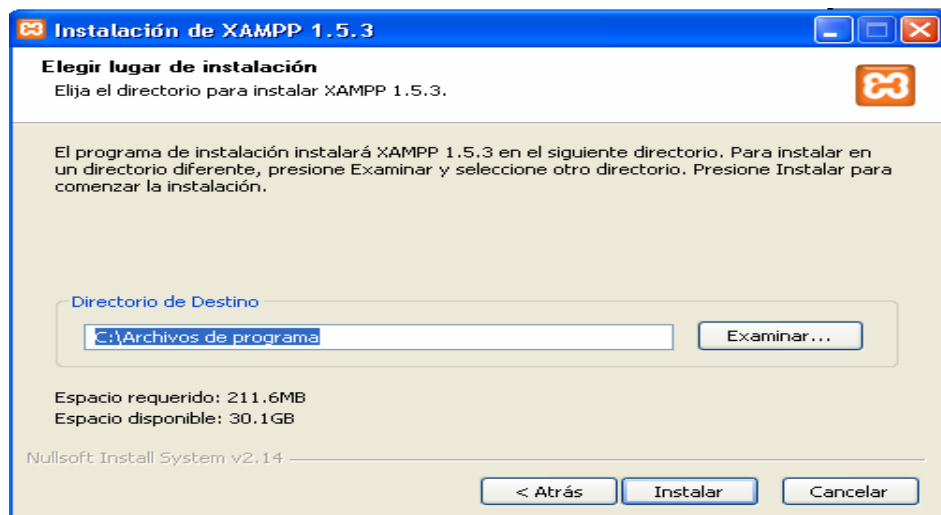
Instalación de XAMPP 1.5.3

Elegir lugar de instalación
Elija el directorio para instalar XAMPP 1.5.3.

El programa de instalación instalará XAMPP 1.5.3 en el siguiente directorio. Para instalar en un directorio diferente, presione Examinar y seleccione otro directorio. Presione Instalar para comenzar la instalación.

Directorio de Destino
C:\Archivos de programa
Examinar...

Espacio requerido: 211.6MB
Espacio disponible: 30.1GB

Nullsoft Install System v2.14

< Atrás
Instalar
Cancelar